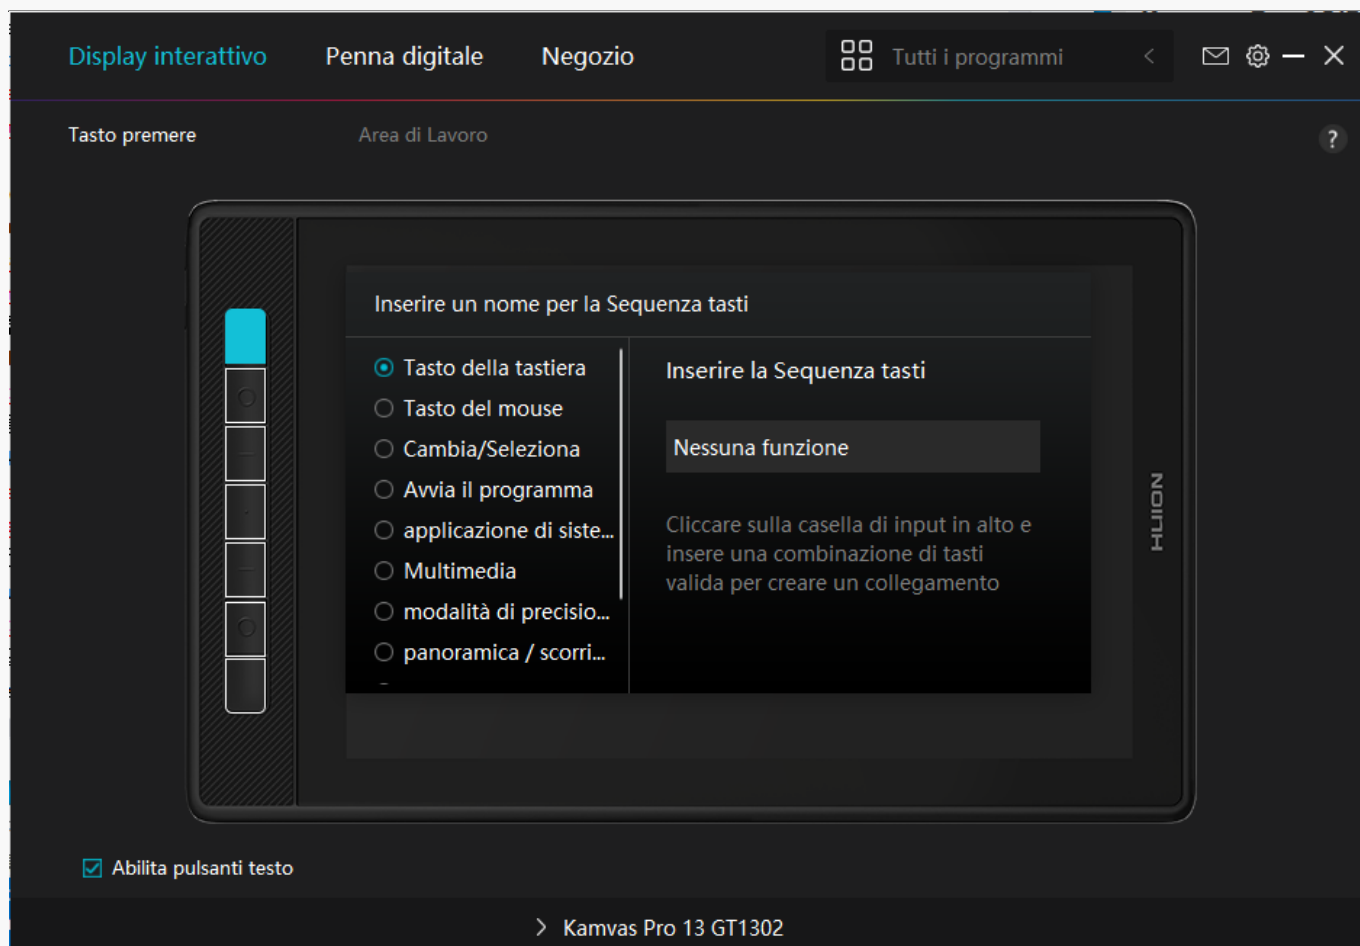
Display interattivo Penna digitale Negozio

Tutti i programmi

Tasto premere Area di Lavoro

?

Inserire un nome per la Sequenza tasti

Tasto della tastiera
Tasto del mouse
Cambia/Seleziona
Avvia il programma
applicazione di siste...
Multimedia
modalità di precisio...
panoramica / scorri...

Inserire la Sequenza tasti

Nessuna funzione

Cliccare sulla casella di input in alto e insere una combinazione di tasti valida per creare un collegamento

HUION

Abilita pulsanti testo

Kamvas Pro 13 GT1302